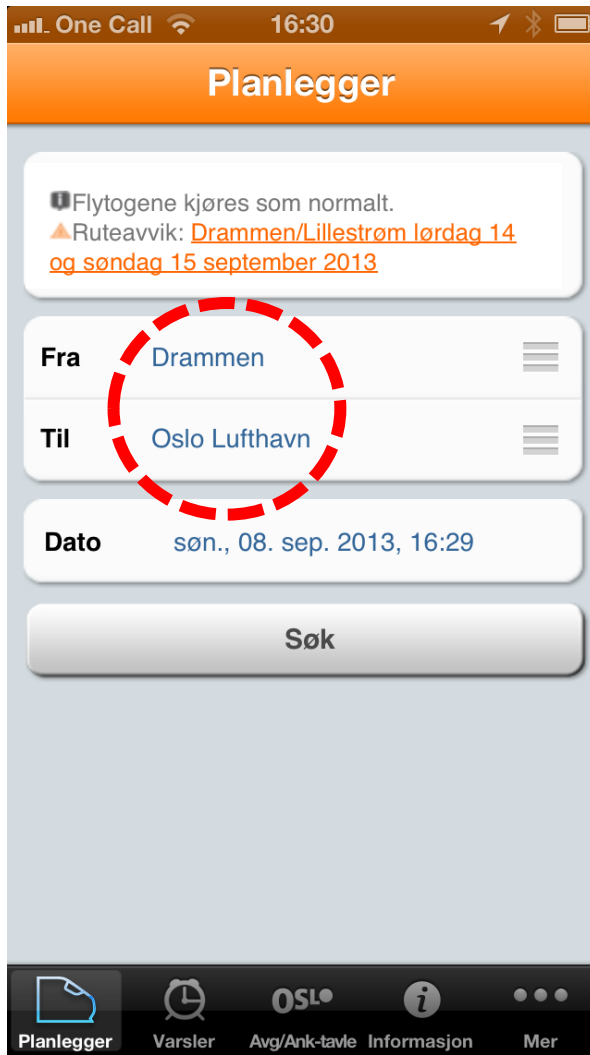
One Call 16:30

Planlegger

Flytogene kjøres som normalt.
Ruteavvik: Drammen/Lillestrøm lørdag 14 og søndag 15 september 2013

Fra Drammen
Til Oslo Lufthavn

Dato søn., 08. sep. 2013, 16:29

Søk

Planlegger Varsler OSL Avg/Ank-tavle Informasjon Mer